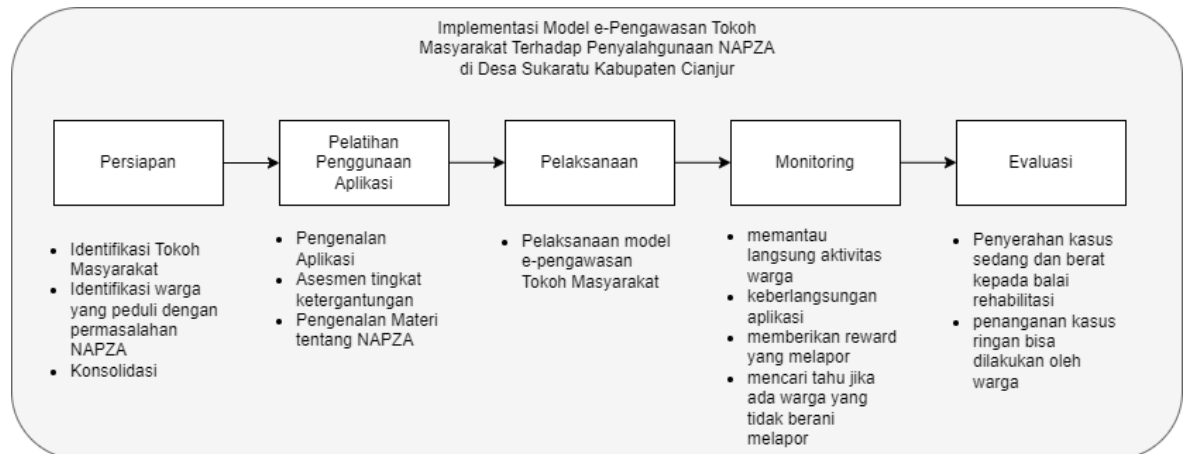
Implementasi Model e-Pengawasan Tokoh Masyarakat Terhadap Penyalahgunaan NAPZA di Desa Sukaratu Kabupaten Cianjur

Persiapan

Pelatihan Penggunaan Aplikasi

Pelaksanaan

Monitoring

Evaluasi

- Identifikasi Tokoh Masyarakat
- Identifikasi warga yang peduli dengan permasalahan NAPZA
- Konsolidasi

- Pengenalan Aplikasi
- Asesmen tingkat ketergantungan
- Pengenalan Materi tentang NAPZA

- Pelaksanaan model e-pengawasan Tokoh Masyarakat

- memantau langsung aktivitas warga
- keberlangsungan aplikasi
- memberikan reward yang melapor
- mencari tahu jika ada warga yang tidak berani melapor

- Penyerahan kasus sedang dan berat kepada balai rehabilitasi
- penanganan kasus ringan bisa dilakukan oleh warga